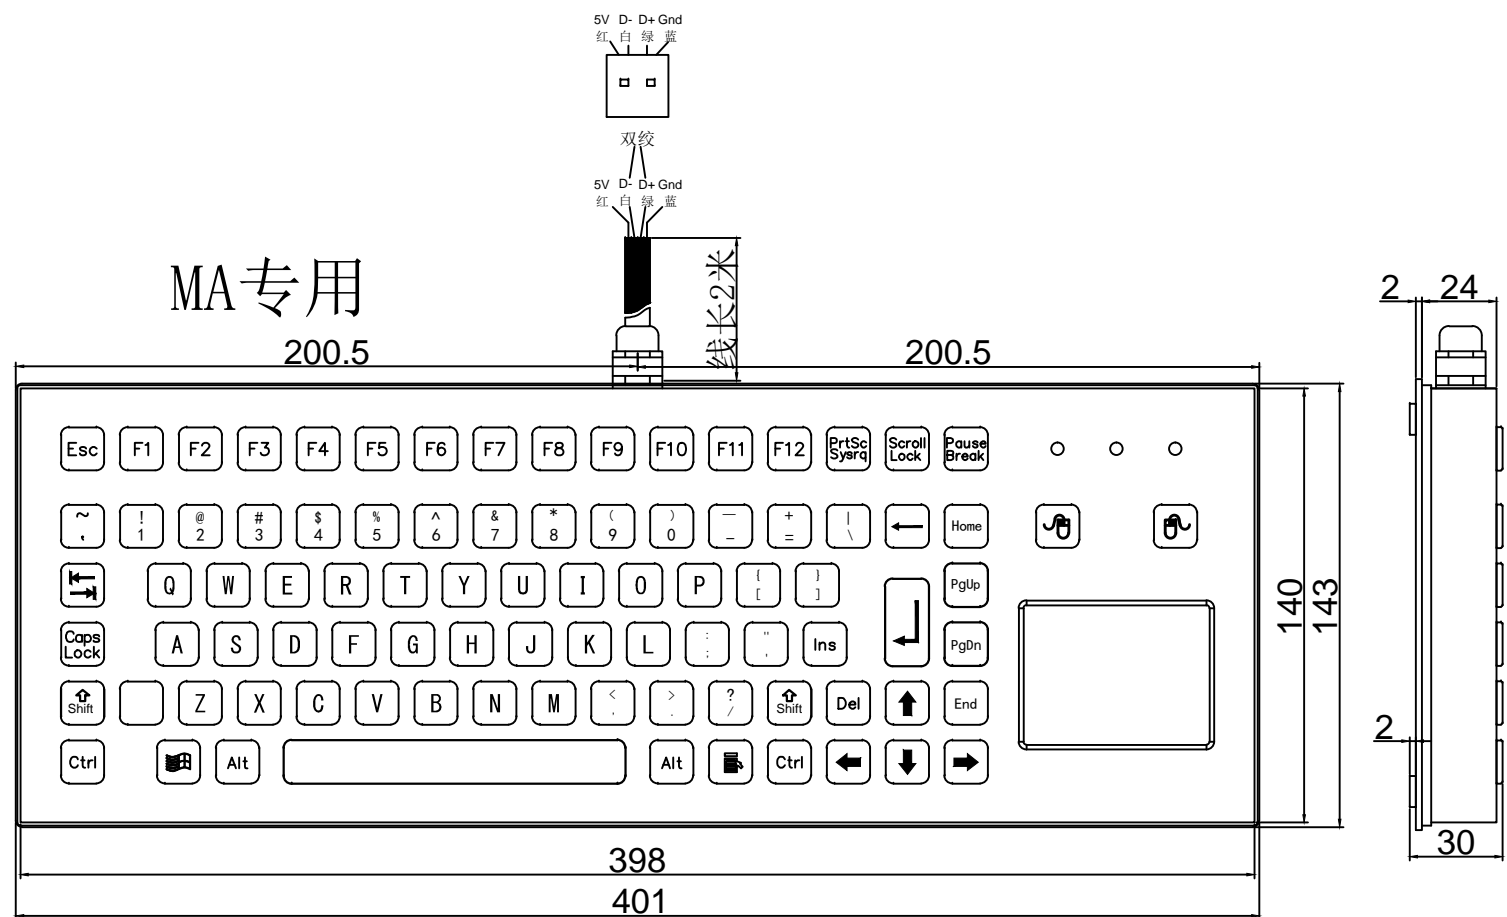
5V D- D+ Gnd
红 白 绿 蓝

双绞

5V D- D+ Gnd
红 白 绿 蓝

MA专用

线长2米

200.5
200.5

2 24

Esc F1 F2 F3 F4 F5 F6 F7 F8 F9 F10 F11 F12 PrtSc Sysrq Scroll Lock Pause Break

~ ` ! 1 @ 2 # 3 $ 4 % 5 ^ 6 & 7 * 8 ( 9 ) 0 — _ + = | \ Home

Q W E R T Y U I O P { [ } ] PgUp

Caps Lock A S D F G H J K L : ; " ' Ins PgDn

Shift Z X C V B N M < , > . ? / Shift Del End

Ctrl Alt Alt Ctrl

140
143

2

398
401
30